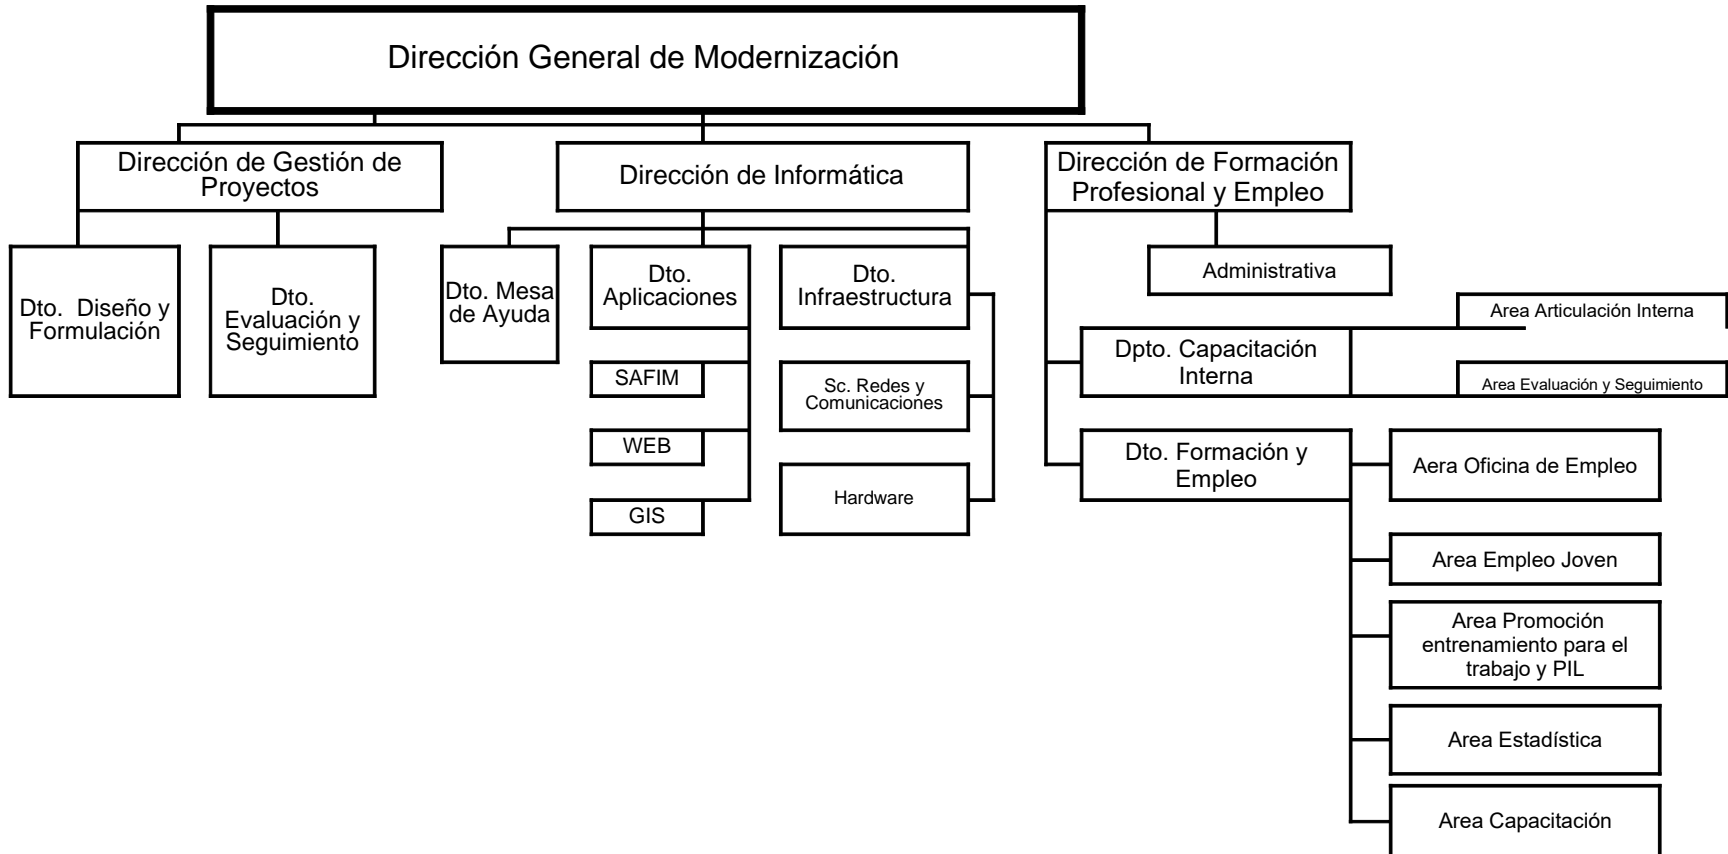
Dirección General de Modernización

Dirección de Gestión de Proyectos

Dto. Diseño y Formulación

Dto. Evaluación y Seguimiento

Dirección de Informática

Dto. Mesa de Ayuda

Dto. Aplicaciones

SAFIM

WEB

GIS

Dto. Infraestructura

Sc. Redes y Comunicaciones

Hardware

Dirección de Formación Profesional y Empleo

Administrativa

Dpto. Capacitación Interna

Area Articulación Interna

Area Evaluación y Seguimiento

Dto. Formación y Empleo

Aera Oficina de Empleo

Area Empleo Joven

Area Promoción entrenamiento para el trabajo y PIL

Area Estadística

Area Capacitación